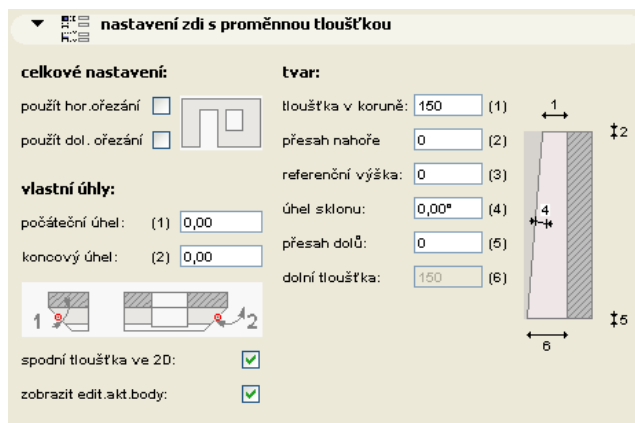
nastavení zdi s proměnnou tloušťkou

celkové nastavení:

použít hor.ořezání

použít dol. ořezání

vlastní úhly:

počáteční úhel: (1) 0,00

koncový úhel: (2) 0,00

1 2

spodní tloušťka ve 2D:

zobrazit edit.akt.body:

tvar:

tloušťka v koruně: 150 (1)

přesah nahoře 0 (2)

referenční výška: 0 (3)

úhel sklonu: 0,00° (4)

přesah dolů: 0 (5)

dolní tloušťka: 150 (6)

1

2

4

5

6